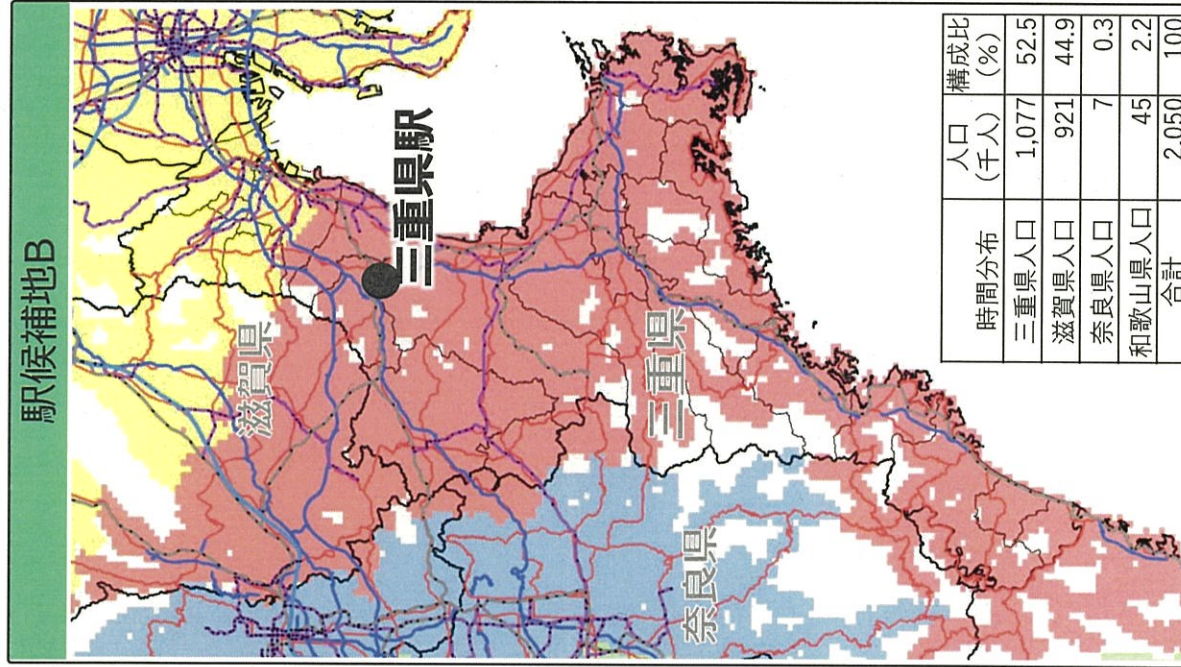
駅候補地B

三重県駅

滋賀県

三重県

奈良県

| 時間分布 | 人口(千人) | 構成比(%) |
|---|---|---|
| 三重県人口 | 1,077 | 52.5 |
| 滋賀県人口 | 921 | 44.9 |
| 奈良県人口 | 7 | 0.3 |
| 和歌山県人口 | 45 | 2.2 |
| 合計 | 2,050 | 100 |